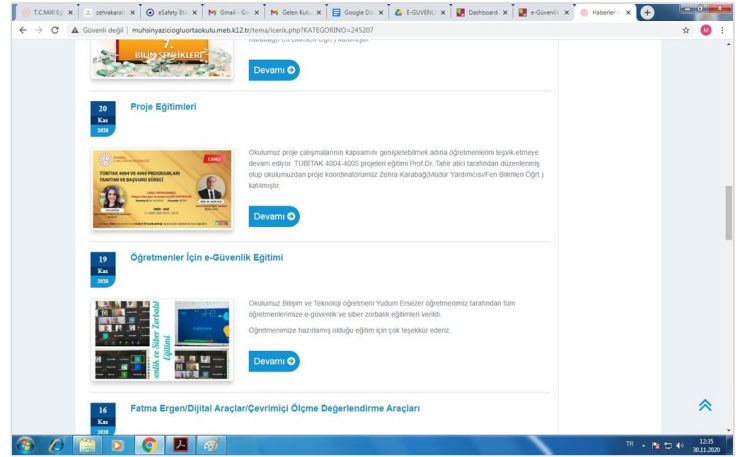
T.C.Millî Eğ | zehrakarab | eSafety Eti | Gmail - Gö | Gelen Kutu | Google Do | E-GÜVENLİ | Dashboard | e-GüvenlK | Haberler

Güvenli değil | muhsinyaziciogluortaokulu.meb.k12.tr/tema/icerik.php?KATEGORINO=245207

7. BİLİM ŞENLİKLERİ

Karabağ(Fen Bilimleri Öğrt.) katılmıştır.

Devamı

20 Kas 2020

Proje Eğitimleri

Okulumuz proje çalışmalarının kapsamını genişletebilmek adına öğretmenlerimi teşvik etmeye devam ediyor. TÜBİTAK 4004-4005 projeleri eğitimi Prof.Dr. Tahir atıcı tarafından düzenlenmiş olup okulumuzdan proje koordinatörümüz Zehra Karabağ(Müdür Yardımcısı/Fen Bilimleri Öğrt.) katılmıştır.

CANLI

TÜBİTAK 4004 VE 4005 PROGRAMLARI TANITIMI VE BAŞVURU SÜRECİ

Devamı

19 Kas 2020

Öğretmenler İçin e-Güvenlik Eğitimi

enlik ve Siber Zorbalık Eğitimi

Okulumuz Bilişim ve Teknoloji öğretmeni Yudum Ersezer öğretmenimiz tarafından tüm öğretmenlerimize e-güvenlik ve siber zorbalık eğitimleri verildi.

Öğretmenimize hazırlamış olduğu eğitim için çok teşekkür ederiz.

Devamı

16 Kas 2020

Fatma Ergen/Dijital Araçlar/Çevrimiçi Ölçme Değerlendirme Araçları

TR 12:35 30.11.2020